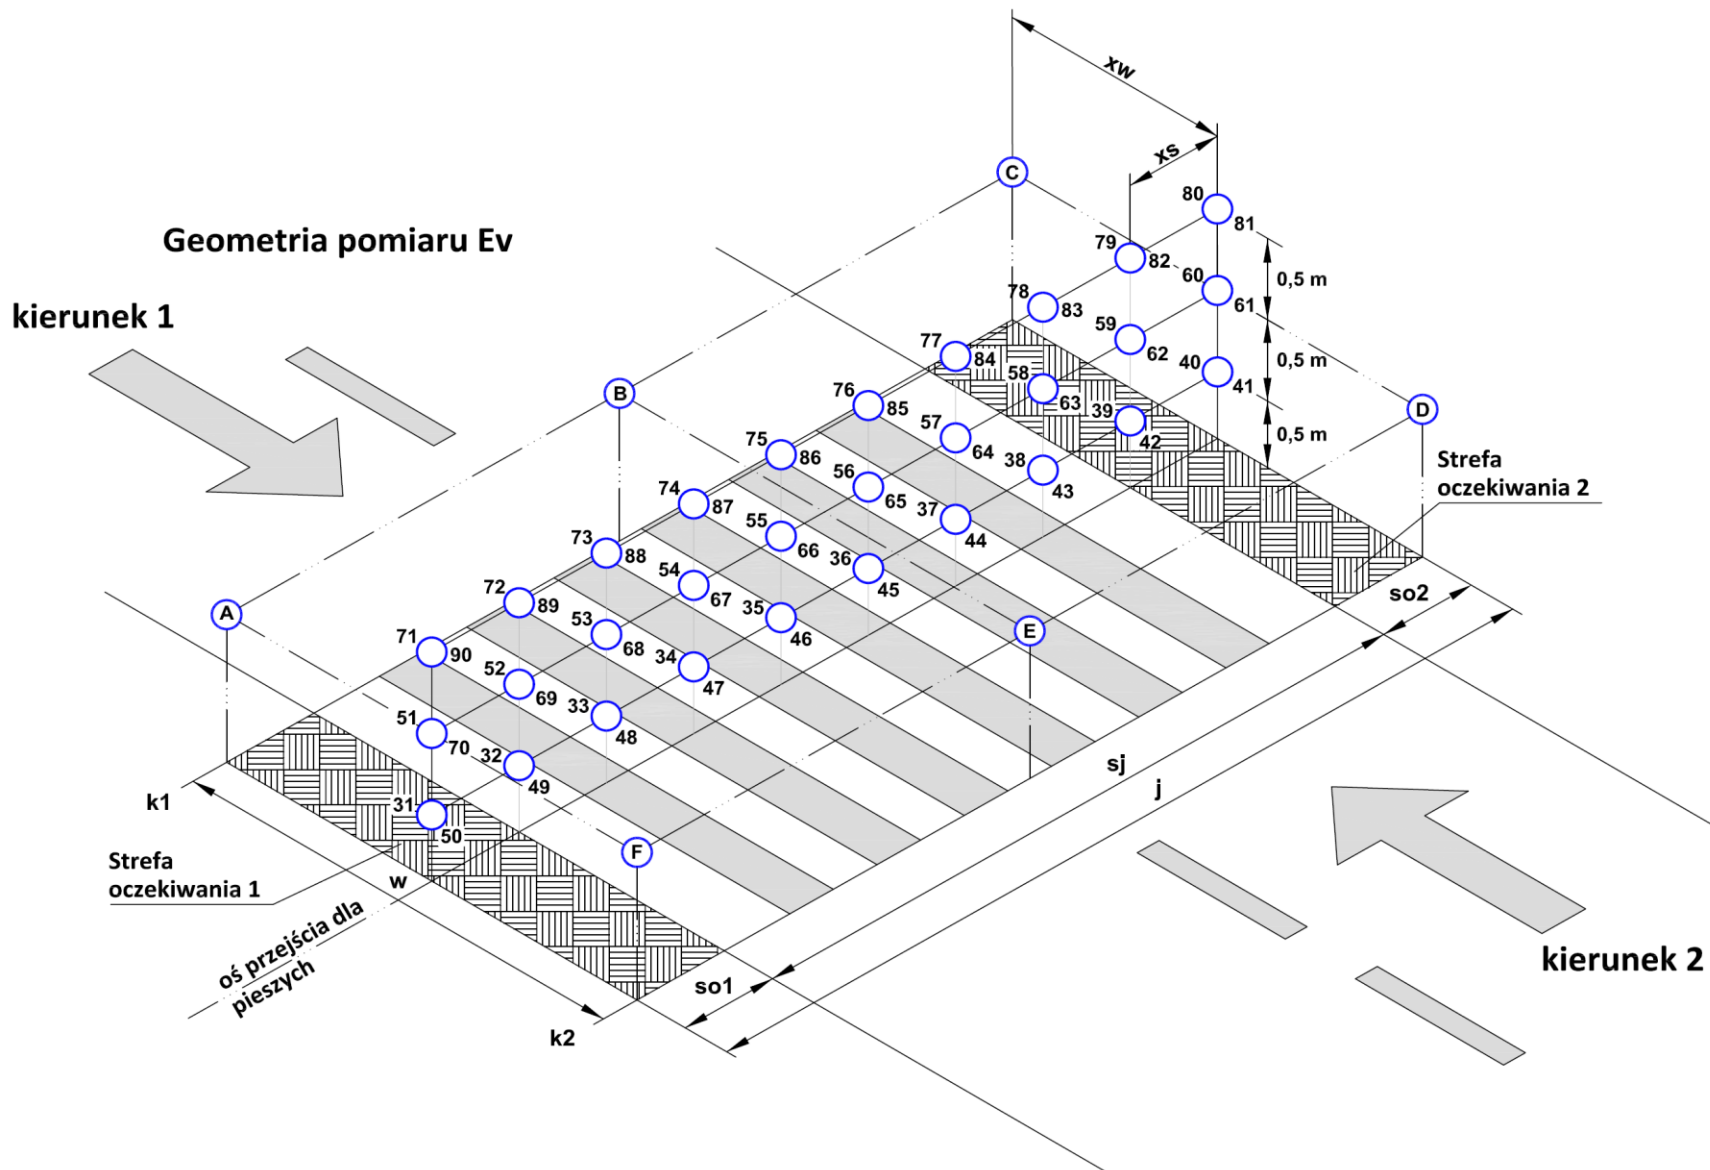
Geometria pomiaru Ev

kierunek 1

kierunek 2

xw
xs
C
80
81
79
82
60
61
78
83
59
62
40
41
77
84
58
63
39
42
76
85
57
64
38
43
75
86
56
65
37
44
74
87
55
66
36
45
73
88
54
67
35
46
72
89
53
68
34
47
71
90
52
69
33
48
51
70
32
49
31
50
A
B
D
E
F
0,5 m
0,5 m
0,5 m
Strefa oczekiwania 2
so2
sj
j
k1
Strefa oczekiwania 1
w
oś przejścia dla pieszych
so1
k2